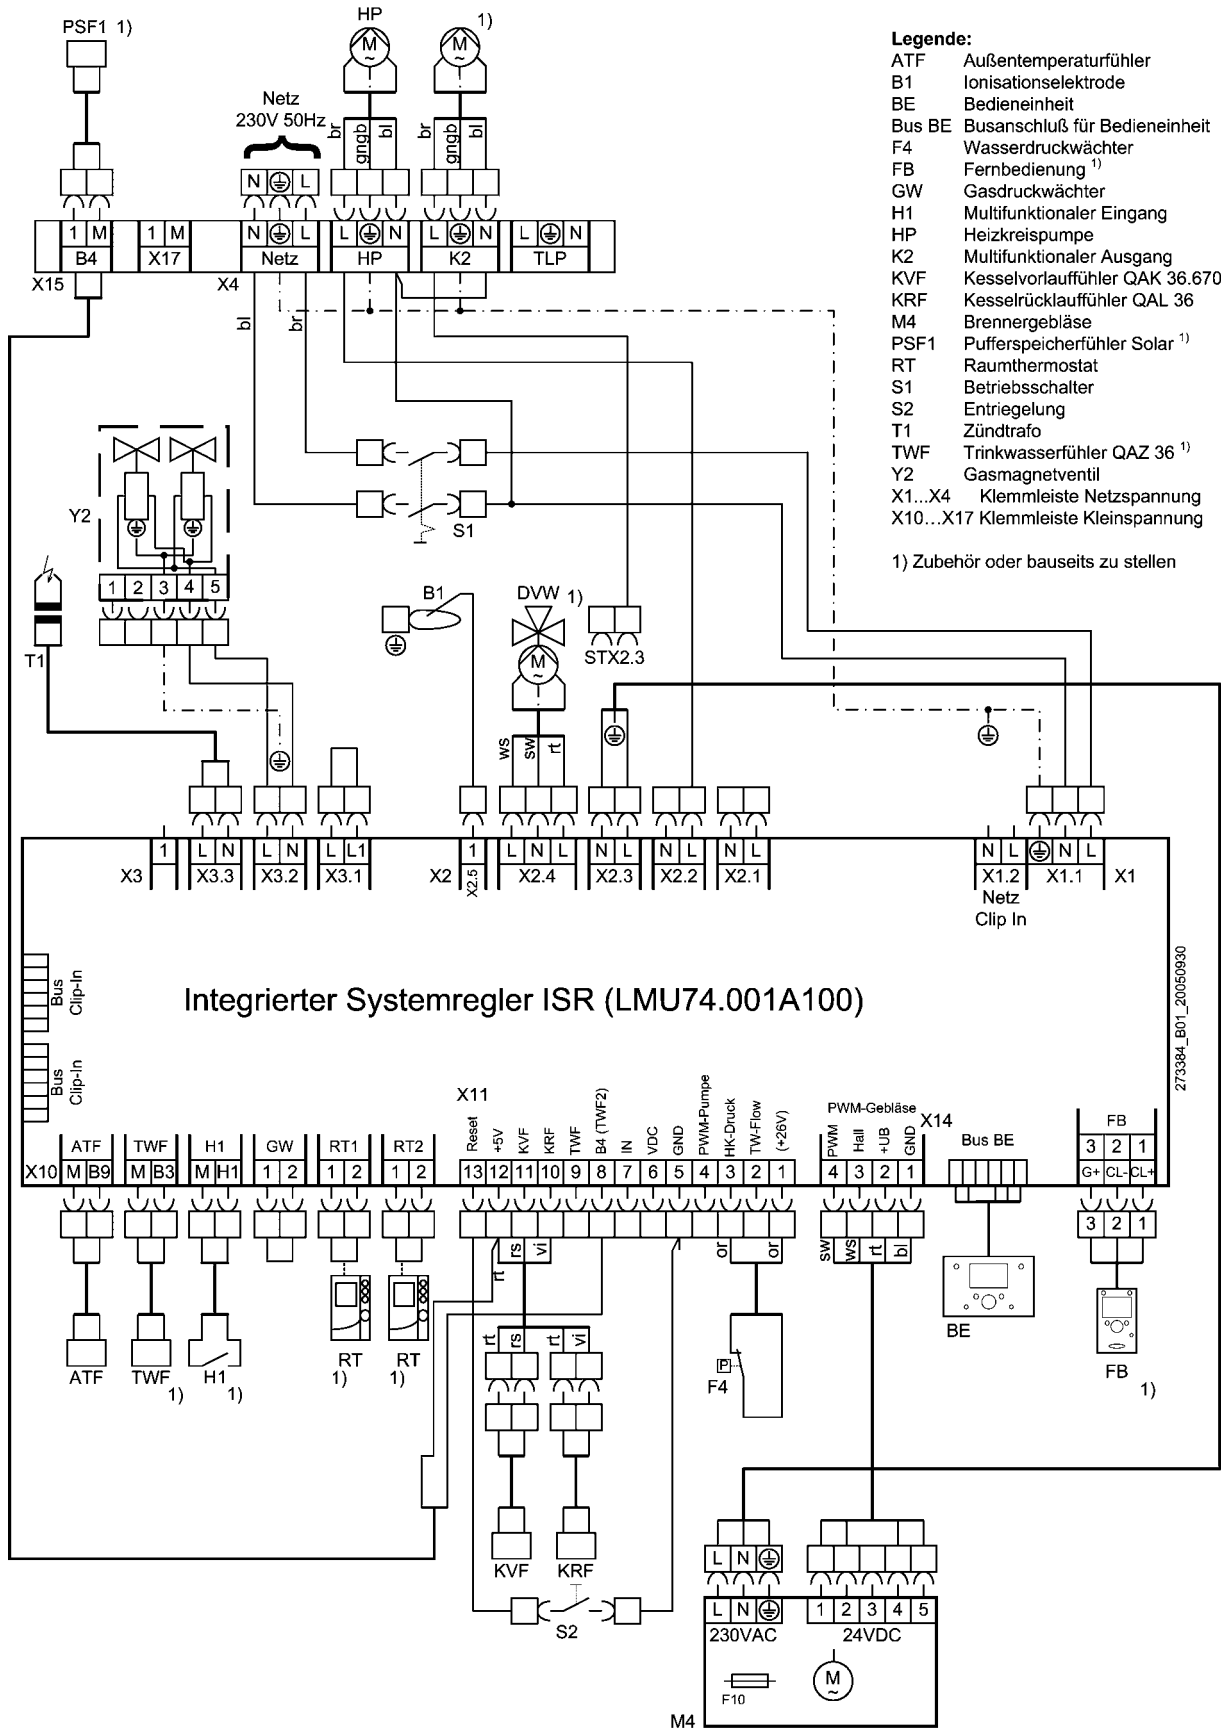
PSF1 1)

HP

1)

Netz 230V 50Hz

br gngb bl br gngb bl

N ⏚ L

1 M 1 M N ⏚ L L ⏚ N L ⏚ N L ⏚ N

B4 X17 Netz HP K2 TLP

X15 X4

bl br

Legende:

ATF Außentemperaturfühler
B1 Ionisationselektrode
BE Bedieneinheit
Bus BE Busanschluß für Bedieneinheit
F4 Wasserdruckwächter
FB Fernbedienung 1)
GW Gasdruckwächter
H1 Multifunktionaler Eingang
HP Heizkreispumpe
K2 Multifunktionaler Ausgang
KVF Kesselvorlauffühler QAK 36.670
KRF Kesselrücklauffühler QAL 36
M4 Brennergebläse
PSF1 Pufferspeicherfühler Solar 1)
RT Raumthermostat
S1 Betriebsschalter
S2 Entriegelung
T1 Zündtrafo
TWF Trinkwasserfühler QAZ 36 1)
Y2 Gasmagnetventil
X1...X4 Klemmleiste Netzspannung
X10…X17 Klemmleiste Kleinspannung

1) Zubehör oder bauseits zu stellen

Y2

S1

1 2 3 4 5

T1

B1

DVW 1)

STX2.3

ws sw rt

1 L N L N L L1 1 L N L N L N L N L N L ⏚ N L

X3 X3.3 X3.2 X3.1 X2 X2.5 X2.4 X2.3 X2.2 X2.1 X1.2 X1.1 X1

Netz Clip In

Bus Clip-In

Bus Clip-In

Integrierter Systemregler ISR (LMU74.001A100)

273384_B01_20050930

X11

Reset +5V KVF KRF TWF B4 (TWF2) IN VDC GND PWM-Pumpe HK-Druck TW-Flow (+26V)

PWM-Gebläse X14

PWM Hall +UB GND

FB

ATF TWF H1 GW RT1 RT2

Bus BE

X10 M B9 M B3 M H1 1 2 1 2 1 2 13 12 11 10 9 8 7 6 5 4 3 2 1 4 3 2 1 3 2 1

G+ CL- CL+

rt rs vi or or sw ws rt bl

3 2 1

ATF TWF 1) H1 1) RT 1) RT 1)

rt rs rt vi

P F4

BE

FB 1)

KVF KRF

S2

L N ⏚

L N ⏚ 1 2 3 4 5

230VAC 24VDC

F10

M4